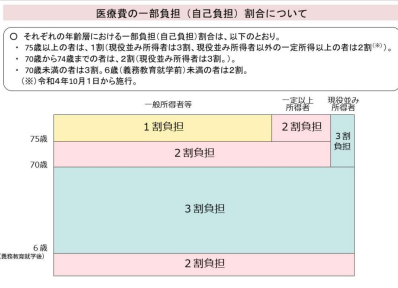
医療費の一部負担（自己負担）割合について

○ それぞれの年齢層における一部負担（自己負担）割合は、以下のとおり。
・75歳以上の者は、1割（現役並み所得者は3割、現役並み所得者以外の一定所得以上の者は2割（※））。
・70歳から74歳までの者は、2割（現役並み所得者は3割）。
・70歳未満の者は3割。6歳（義務教育就学前）未満の者は2割。
（※）令和4年10月1日から施行。

一般所得者等
一定以上所得者
現役並み所得者

75歳
1割負担
2割負担
3割負担
70歳
2割負担
3割負担
6歳
（義務教育就学前）
2割負担